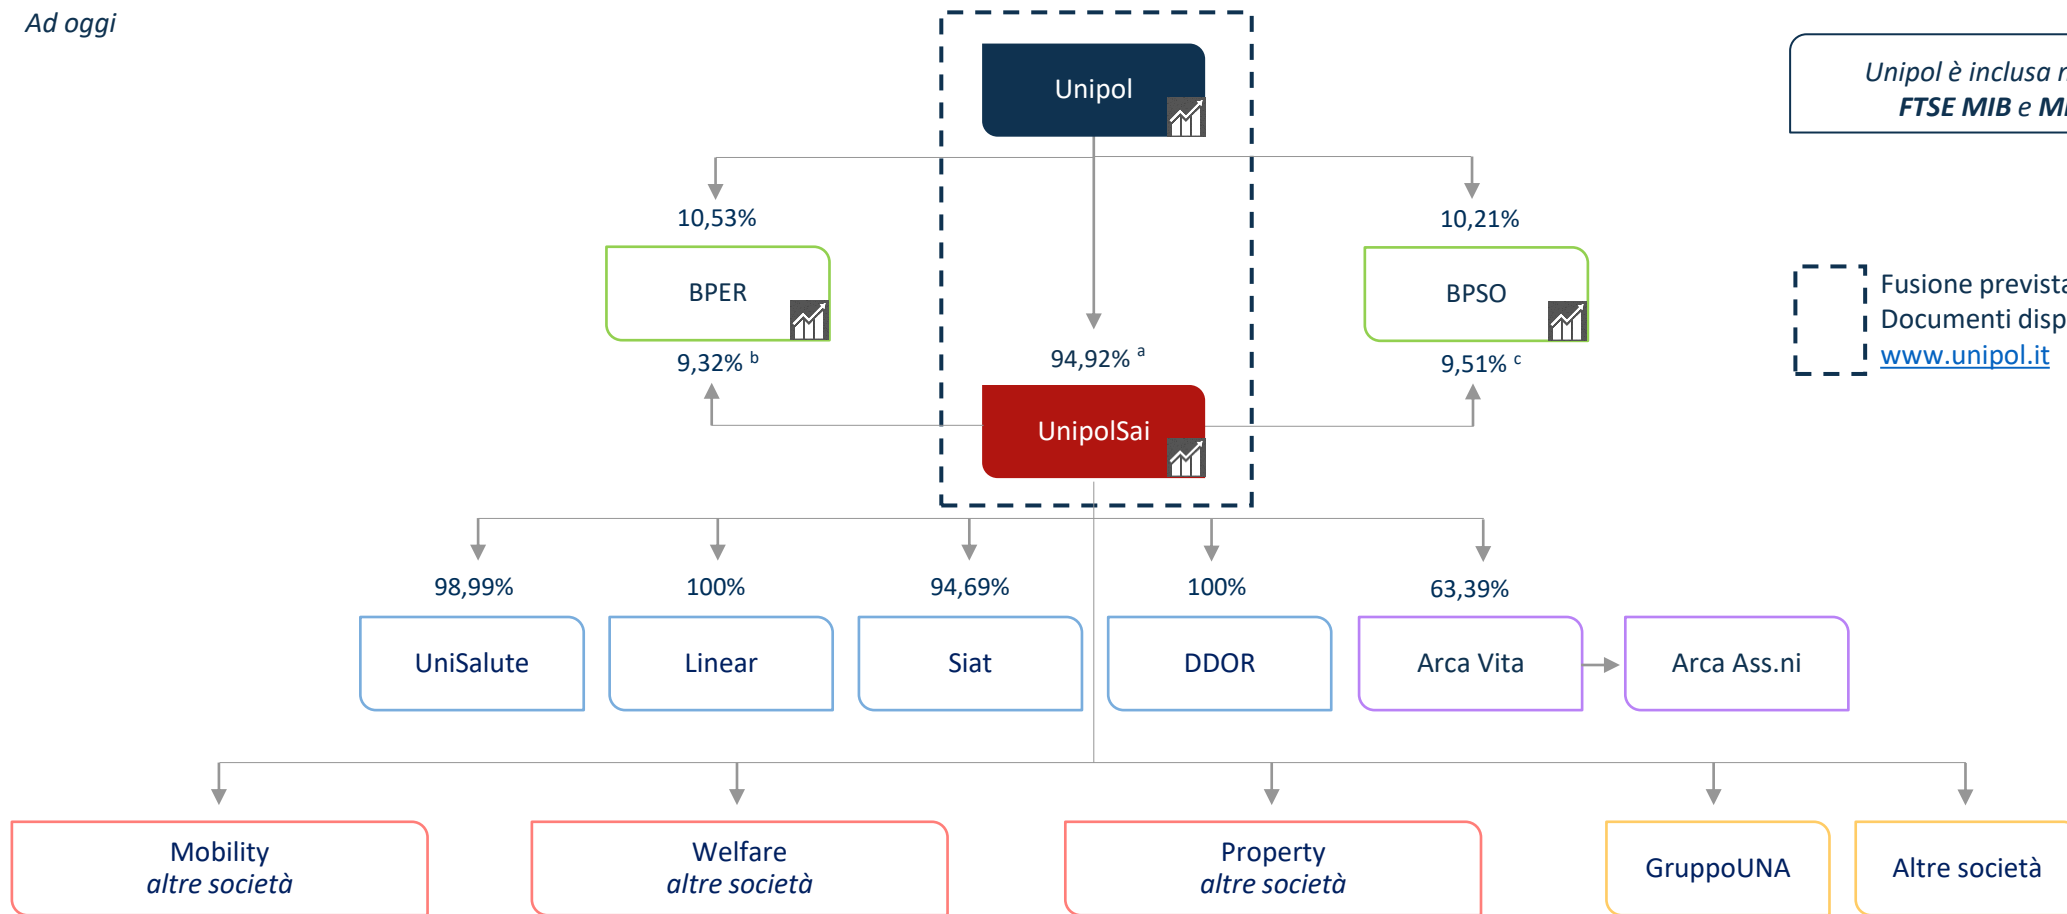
Ad oggi

Unipol

Unipol è inclusa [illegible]
FTSE MIB e M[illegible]

10,53%

10,21%

BPER

BPSO

Fusione previst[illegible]
Documenti disp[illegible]
www.unipol.it

9,32% $^{b}$

94,92% $^{a}$

9,51% $^{c}$

UnipolSai

98,99%

100%

94,69%

100%

63,39%

UniSalute

Linear

Siat

DDOR

Arca Vita

Arca Ass.ni

Mobility
altre società

Welfare
altre società

Property
altre società

GruppoUNA

Altre società